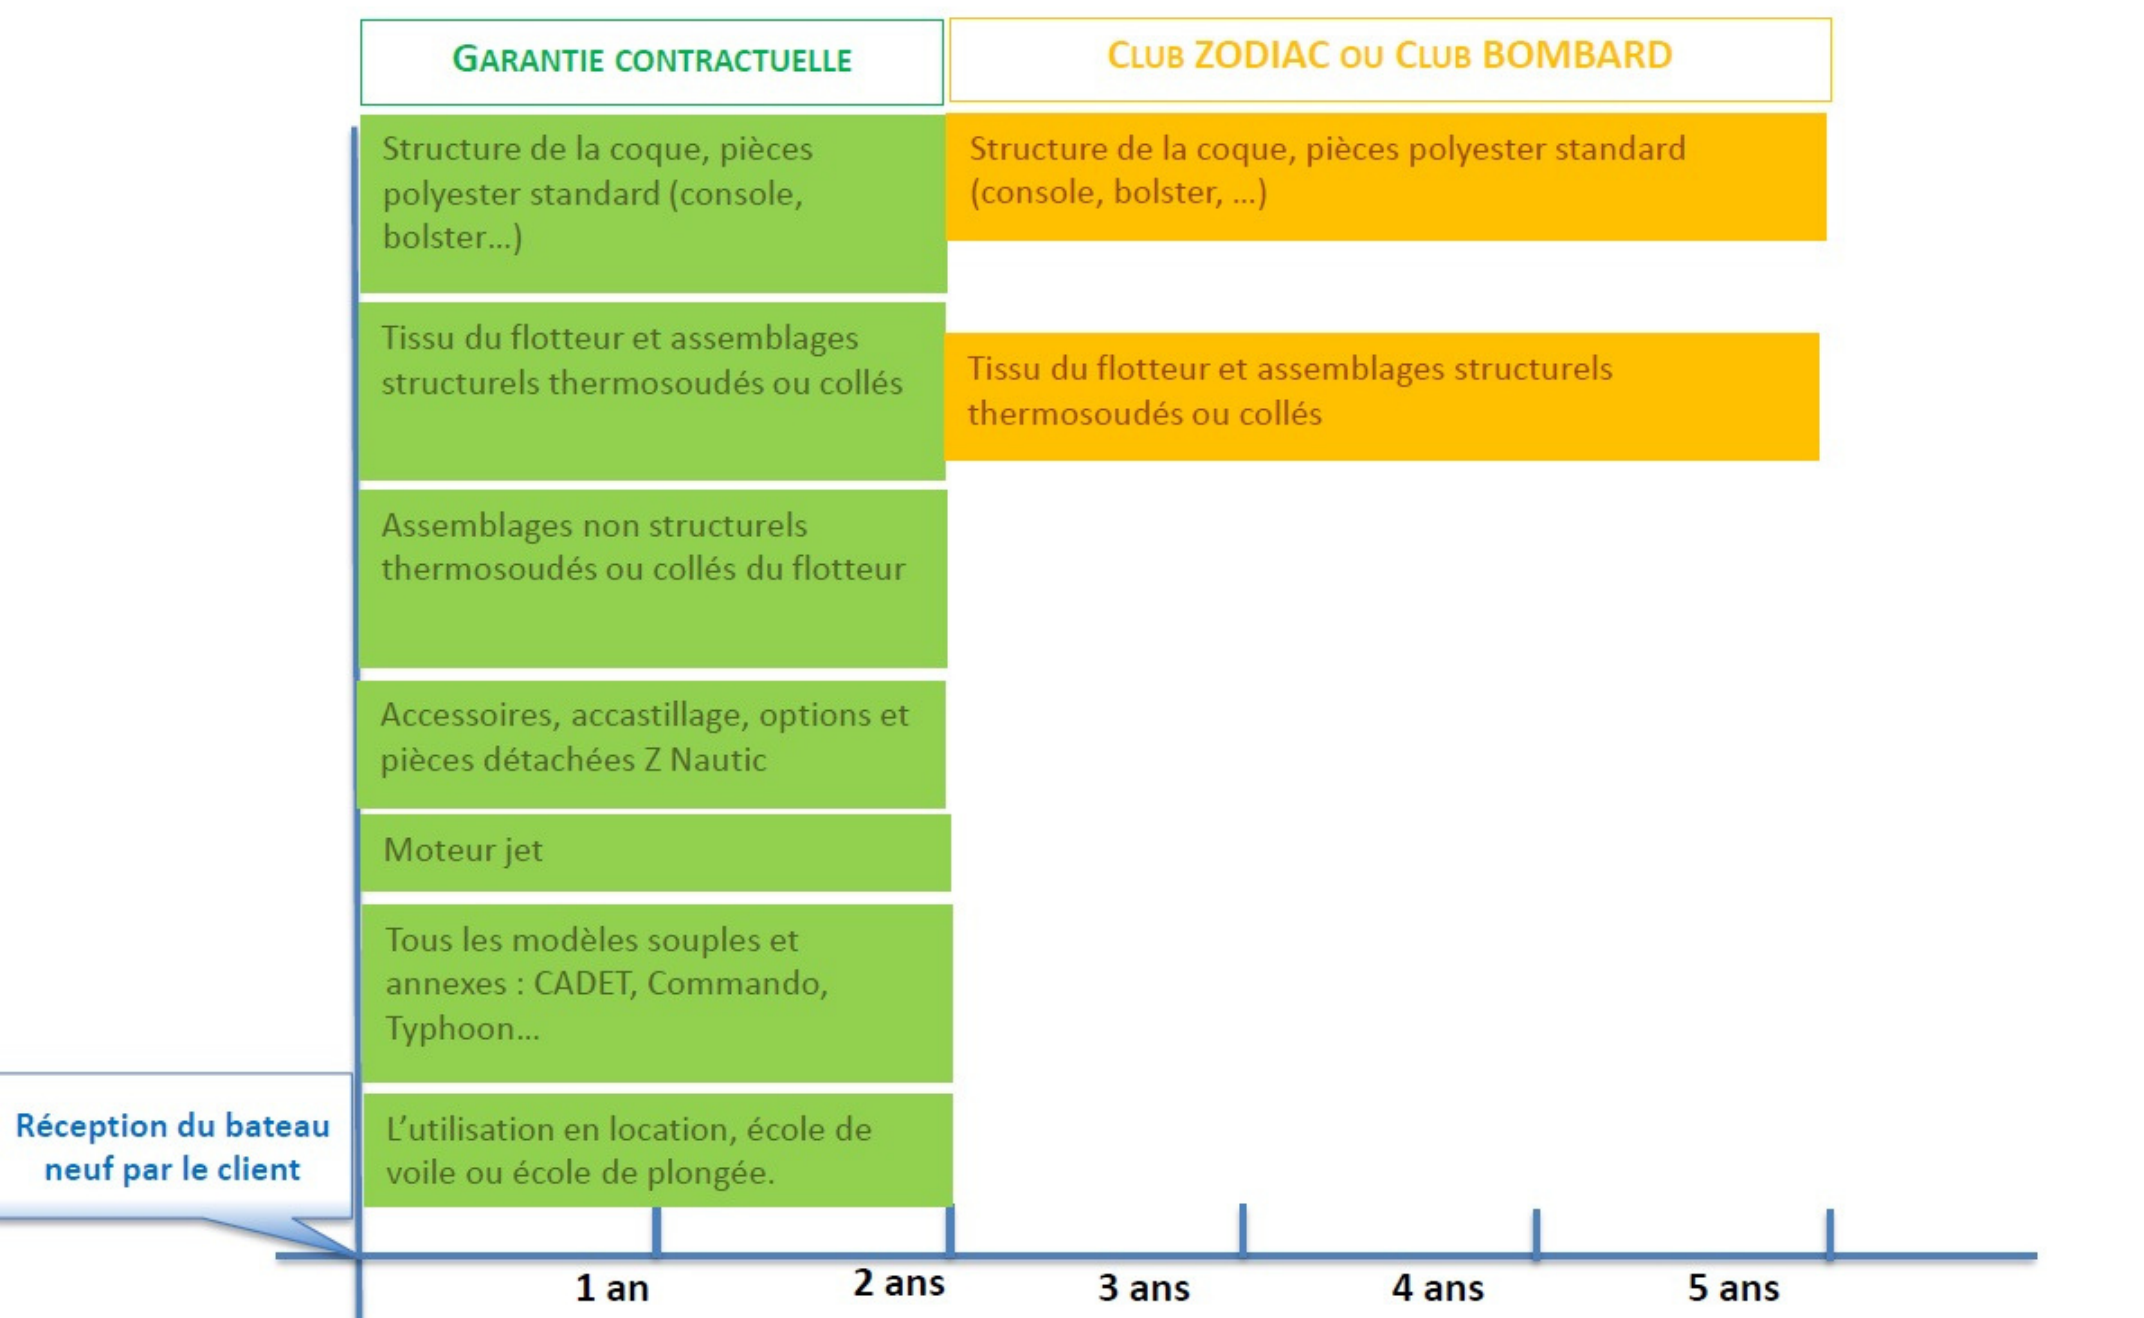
GARANTIE CONTRACTUELLE

CLUB ZODIAC OU CLUB BOMBARD

Structure de la coque, pièces polyester standard (console, bolster…)

Structure de la coque, pièces polyester standard (console, bolster, …)

Tissu du flotteur et assemblages structurels thermosoudés ou collés

Tissu du flotteur et assemblages structurels thermosoudés ou collés

Assemblages non structurels thermosoudés ou collés du flotteur

Accessoires, accastillage, options et pièces détachées Z Nautic

Moteur jet

Tous les modèles souples et annexes : CADET, Commando, Typhoon…

L'utilisation en location, école de voile ou école de plongée.

Réception du bateau neuf par le client

1 an

2 ans

3 ans

4 ans

5 ans